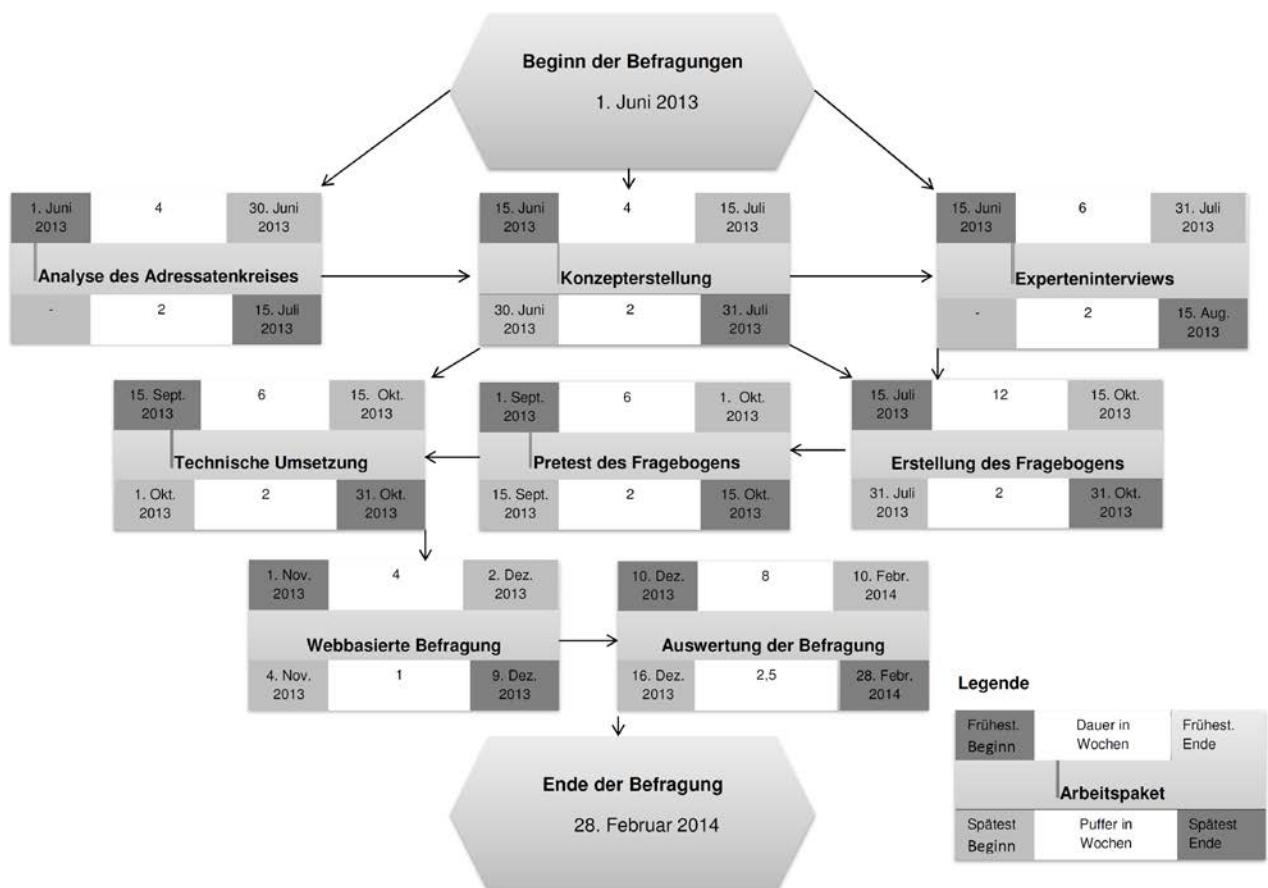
Beginn der Befragungen

1. Juni 2013

| 1. Juni 2013 | 4 | 30. Juni 2013 |
|---|---|---|
| Analyse des Adressatenkreises | | |
| - | 2 | 15. Juli 2013 |

| 15. Juni 2013 | 4 | 15. Juli 2013 |
|---|---|---|
| Konzepterstellung | | |
| 30. Juni 2013 | 2 | 31. Juli 2013 |

| 15. Juni 2013 | 6 | 31. Juli 2013 |
|---|---|---|
| Experteninterviews | | |
| - | 2 | 15. Aug. 2013 |

| 15. Sept. 2013 | 6 | 15. Okt. 2013 |
|---|---|---|
| Technische Umsetzung | | |
| 1. Okt. 2013 | 2 | 31. Okt. 2013 |

| 1. Sept. 2013 | 6 | 1. Okt. 2013 |
|---|---|---|
| Pretest des Fragebogens | | |
| 15. Sept. 2013 | 2 | 15. Okt. 2013 |

| 15. Juli 2013 | 12 | 15. Okt. 2013 |
|---|---|---|
| Erstellung des Fragebogens | | |
| 31. Juli 2013 | 2 | 31. Okt. 2013 |

| 1. Nov. 2013 | 4 | 2. Dez. 2013 |
|---|---|---|
| Webbasierte Befragung | | |
| 4. Nov. 2013 | 1 | 9. Dez. 2013 |

| 10. Dez. 2013 | 8 | 10. Febr. 2014 |
|---|---|---|
| Auswertung der Befragung | | |
| 16. Dez. 2013 | 2,5 | 28. Febr. 2014 |

Ende der Befragung

28. Februar 2014

Legende

| Frühest. Beginn | Dauer in Wochen | Frühest. Ende |
|---|---|---|
| Arbeitspaket | | |
| Spätest Beginn | Puffer in Wochen | Spätest Ende |